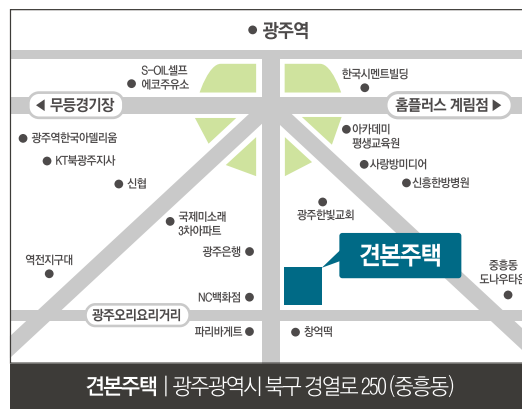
광주역

S-OIL셀프 에코주유소

한국시멘트빌딩

◀ 무등경기장

홈플러스 계림점 ▶

광주역한국아델리움

아카데미 평생교육원

KT북광주지사

사랑방미디어

신협

신흥한방병원

국제미소래 3차아파트

광주한빛교회

견본주택

광주은행

역전지구대

중흥동 도나우타운

NC백화점

광주오리요리거리

파리바게트

창억떡

견본주택 | 광주광역시 북구 경열로 250 (중흥동)